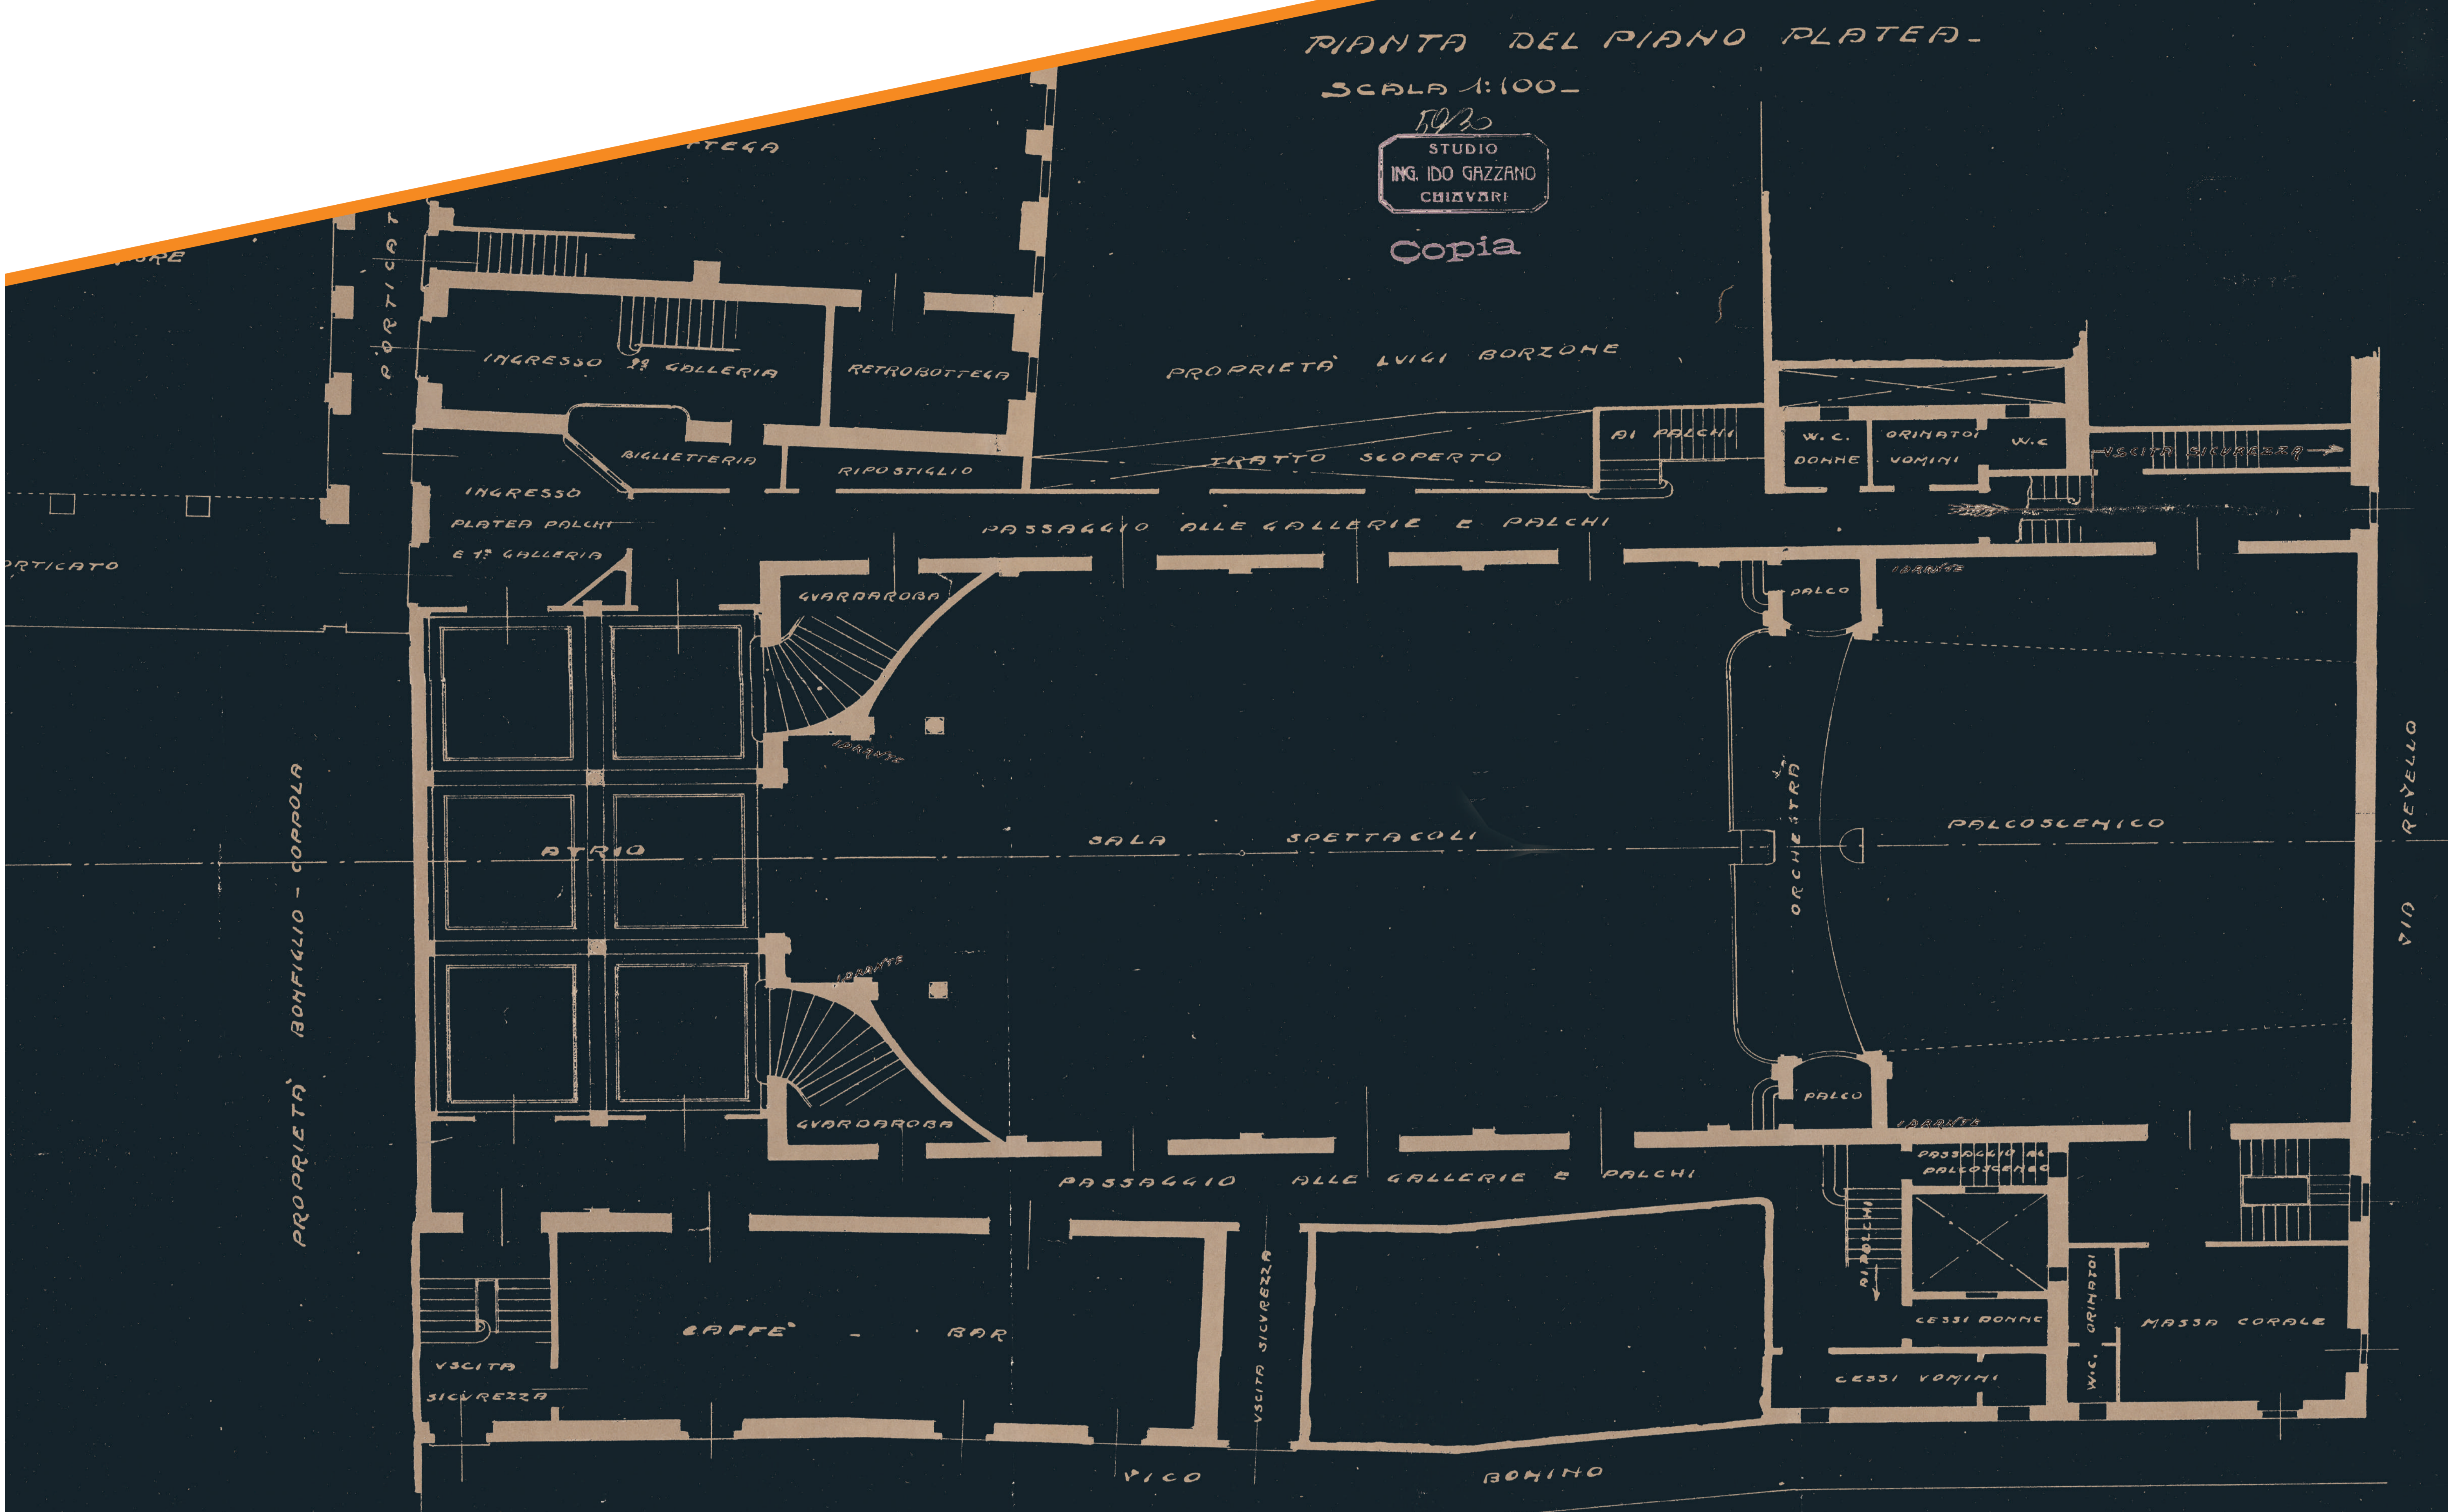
PIANTA DEL PIANO PLATEA -
SCALA 1:100 -
1920
STUDIO
ING. IDO GAZZANO
CHIAVARI
Copia

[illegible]TEGA
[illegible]RE
PORTICAT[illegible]
INGRESSO 2ª GALLERIA
RETROBOTTEGA
PROPRIETÀ LUIGI BORZONE
BIGLIETTERIA
RIPOSTIGLIO
TRATTO SCOPERTO
AI PALCHI
W.C. DONNE
ORINATOI UOMINI
W.C.
USCITA SICUREZZA
INGRESSO PLATEA PALCHI E 1ª GALLERIA
PASSAGGIO ALLE GALLERIE E PALCHI
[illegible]RTICATO
GUARDAROBA
PALCO
IDRANTE
IDRANTE
ATRIO
SALA SPETTACOLI
ORCHESTRA
PALCOSCENICO
VIA REVELLO
PROPRIETÀ BONFIGLIO - CORROLA
IDRANTE
GUARDAROBA
PALCO
IDRANTE
PASSAGGIO AL PALCOSCENICO
PASSAGGIO ALLE GALLERIE E PALCHI
AI PALCHI
CAFFÈ - BAR
USCITA SICUREZZA
USCITA SICUREZZA
CESSI DONNE
ORINATOI
MASSA CORALE
CESSI UOMINI
W.C.
VICO BONINO